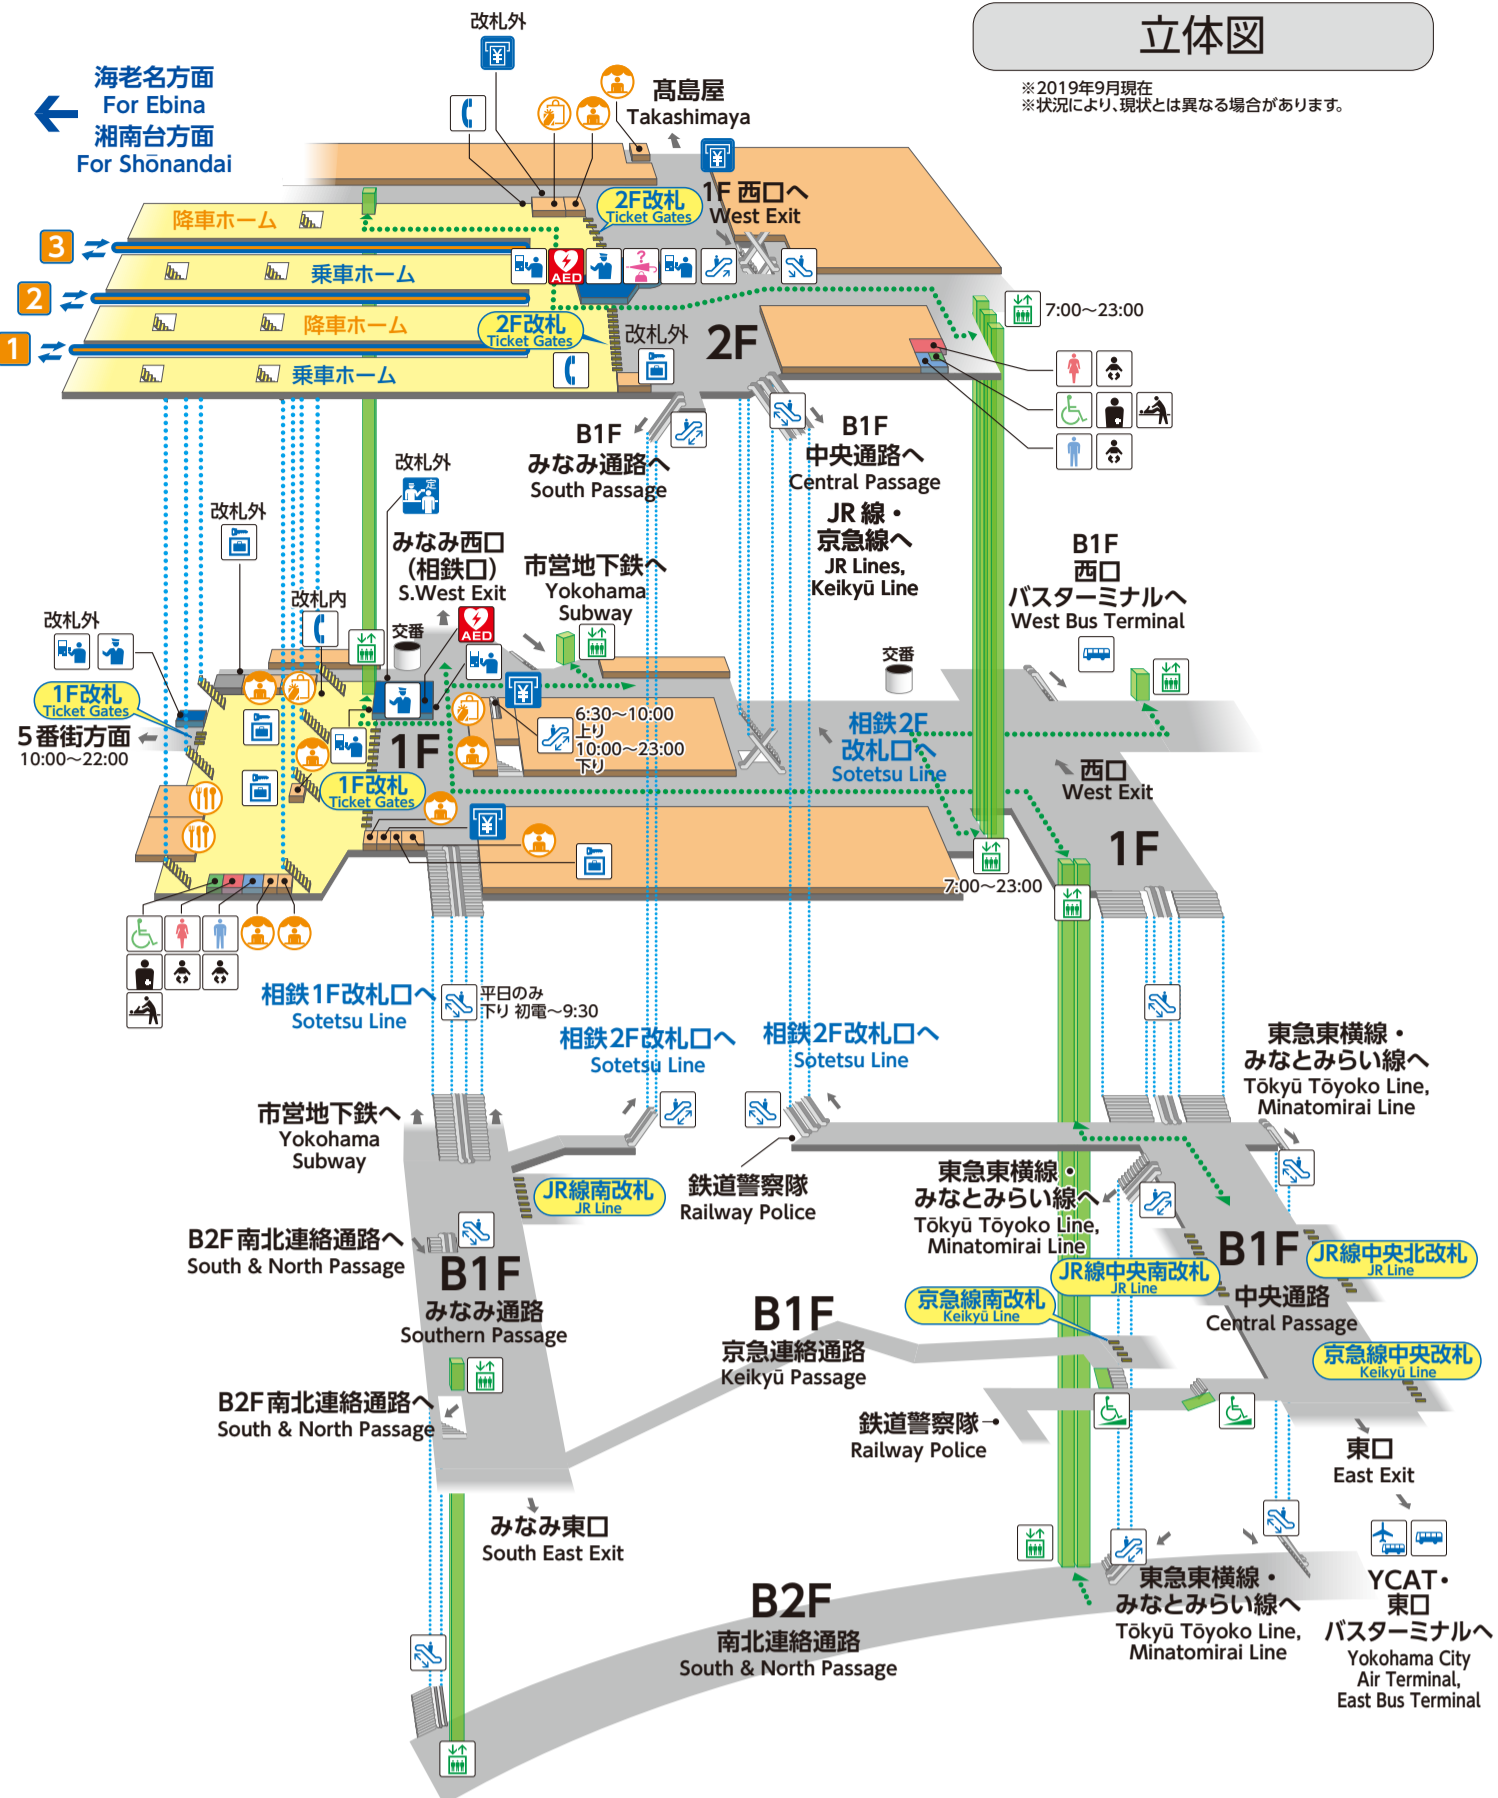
立体図

※2019年9月現在
※状況により、現状とは異なる場合があります。

海老名方面
For Ebina
湘南台方面
For Shōnandai

改札外

髙島屋
Takashimaya

3
2
1

降車ホーム
乗車ホーム
降車ホーム
乗車ホーム

2F改札
Ticket Gates

AED

1F 西口へ
West Exit

2F改札
Ticket Gates

改札外

2F

7:00～23:00

B1F
みなみ通路へ
South Passage

B1F
中央通路へ
Central Passage

JR線・
京急線へ
JR Lines,
Keikyū Line

改札外

改札外

改札内

改札外

みなみ西口
(相鉄口)
S.West Exit

市営地下鉄へ
Yokohama
Subway

交番

AED

B1F
西口
バスターミナルへ
West Bus Terminal

交番

1F改札
Ticket Gates

5番街方面
10:00～22:00

1F

6:30～10:00
上り
10:00～23:00
下り

相鉄2F
改札口へ
Sotetsu Line

西口
West Exit

1F改札
Ticket Gates

1F

7:00～23:00

相鉄1F改札口へ
Sotetsu Line

平日のみ
下り 初電～9:30

相鉄2F改札口へ
Sotetsu Line

相鉄2F改札口へ
Sotetsu Line

東急東横線・
みなとみらい線へ
Tōkyū Tōyoko Line,
Minatomirai Line

市営地下鉄へ
Yokohama
Subway

JR線南改札
JR Line

鉄道警察隊
Railway Police

東急東横線・
みなとみらい線へ
Tōkyū Tōyoko Line,
Minatomirai Line

B2F南北連絡通路へ
South & North Passage

B1F
みなみ通路
Southern Passage

B1F
京急連絡通路
Keikyū Passage

京急線南改札
Keikyū Line

JR線中央南改札
JR Line

B1F

JR線中央北改札
JR Line

中央通路
Central Passage

京急線中央改札
Keikyū Line

B2F南北連絡通路へ
South & North Passage

鉄道警察隊
Railway Police

東口
East Exit

みなみ東口
South East Exit

B2F
南北連絡通路
South & North Passage

東急東横線・
みなとみらい線へ
Tōkyū Tōyoko Line,
Minatomirai Line

YCAT・
東口
バスターミナルへ
Yokohama City
Air Terminal,
East Bus Terminal